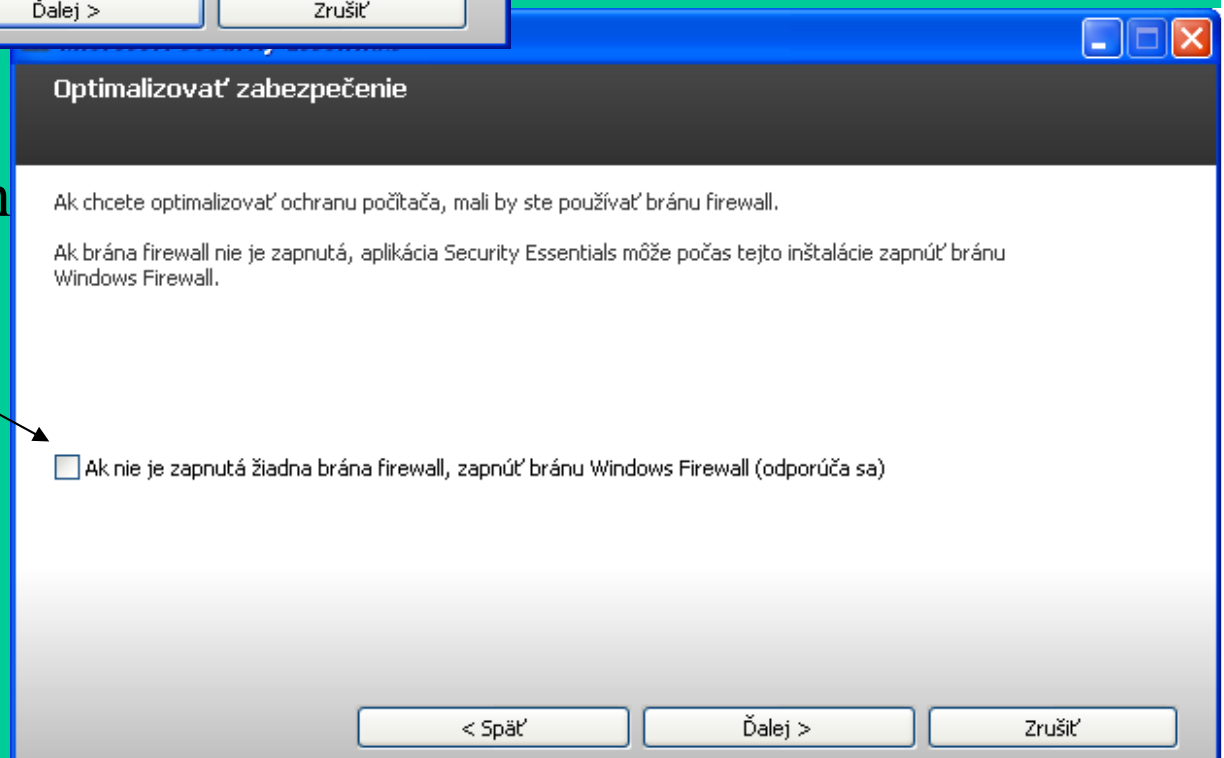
Ďalej >
Zrušiť

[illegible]

Optimalizovať zabezpečenie

Ak chcete optimalizovať ochranu počítača, mali by ste používať bránu firewall.

Ak brána firewall nie je zapnutá, aplikácia Security Essentials môže počas tejto inštalácie zapnúť bránu Windows Firewall.

Ak nie je zapnutá žiadna brána firewall, zapnúť bránu Windows Firewall (odporúča sa)

< Späť
Ďalej >
Zrušiť